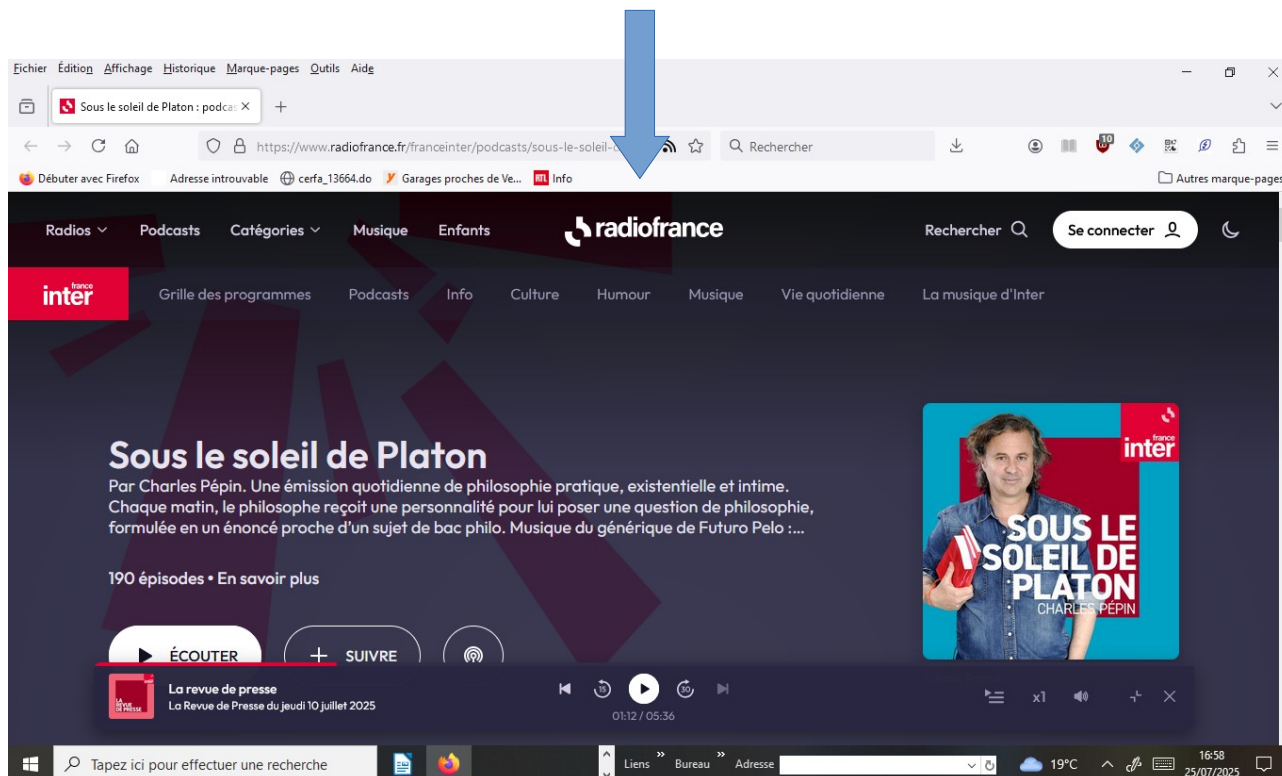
Fichier Édition Affichage Historique Marque-pages Outils Aide

Sous le soleil de Platon : podca ×

https://www.radiofrance.fr/franceinter/podcasts/sous-le-soleil-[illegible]

Rechercher

Débuter avec Firefox Adresse introuvable cerfa_13664.do Garages proches de Ve... Info

Autres marque-pages

Radios Podcasts Catégories Musique Enfants

radiofrance

Rechercher Se connecter

france inter

Grille des programmes Podcasts Info Culture Humour Musique Vie quotidienne La musique d'Inter

Sous le soleil de Platon

Par Charles Pépin. Une émission quotidienne de philosophie pratique, existentielle et intime. Chaque matin, le philosophe reçoit une personnalité pour lui poser une question de philosophie, formulée en un énoncé proche d'un sujet de bac philo. Musique du générique de Futuro Pelo :...

190 épisodes • En savoir plus

ÉCOUTER SUIVRE

france inter

SOUS LE SOLEIL DE PLATON

CHARLES PÉPIN

La revue de presse

La Revue de Presse du jeudi 10 juillet 2025

01:12 / 05:36

x1

Tapez ici pour effectuer une recherche

Liens Bureau Adresse

19°C

16:58
25/07/2025